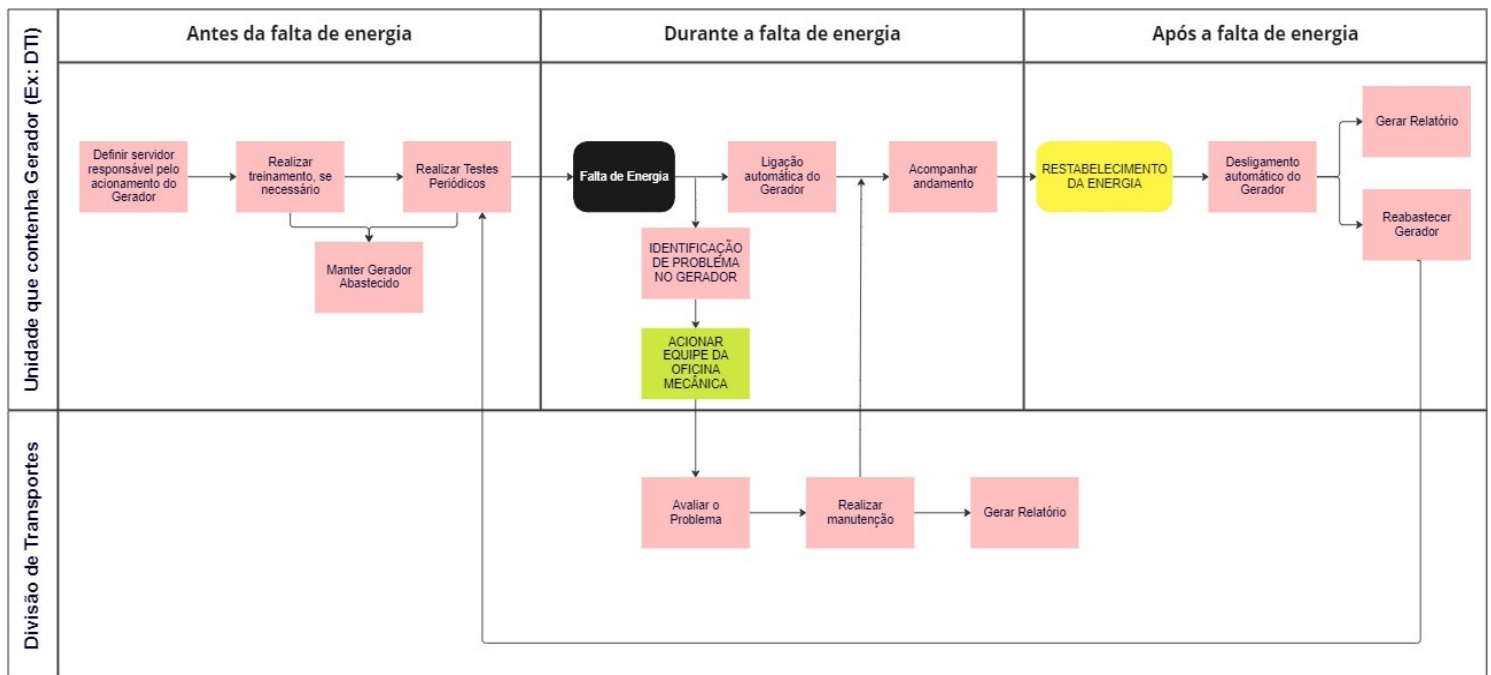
Antes da falta de energia

Durante a falta de energia

Após a falta de energia

Unidade que contenha Gerador (Ex: DTI)

Definir servidor responsável pelo acionamento do Gerador

Realizar treinamento, se necessário

Realizar Testes Periódicos

Manter Gerador Abastecido

Falta de Energia

Ligação automática do Gerador

Acompanhar andamento

IDENTIFICAÇÃO DE PROBLEMA NO GERADOR

ACIONAR EQUIPE DA OFICINA MECÂNICA

RESTABELECIMENTO DA ENERGIA

Desligamento automático do Gerador

Gerar Relatório

Reabastecer Gerador

Divisão de Transportes

Avaliar o Problema

Realizar manutenção

Gerar Relatório